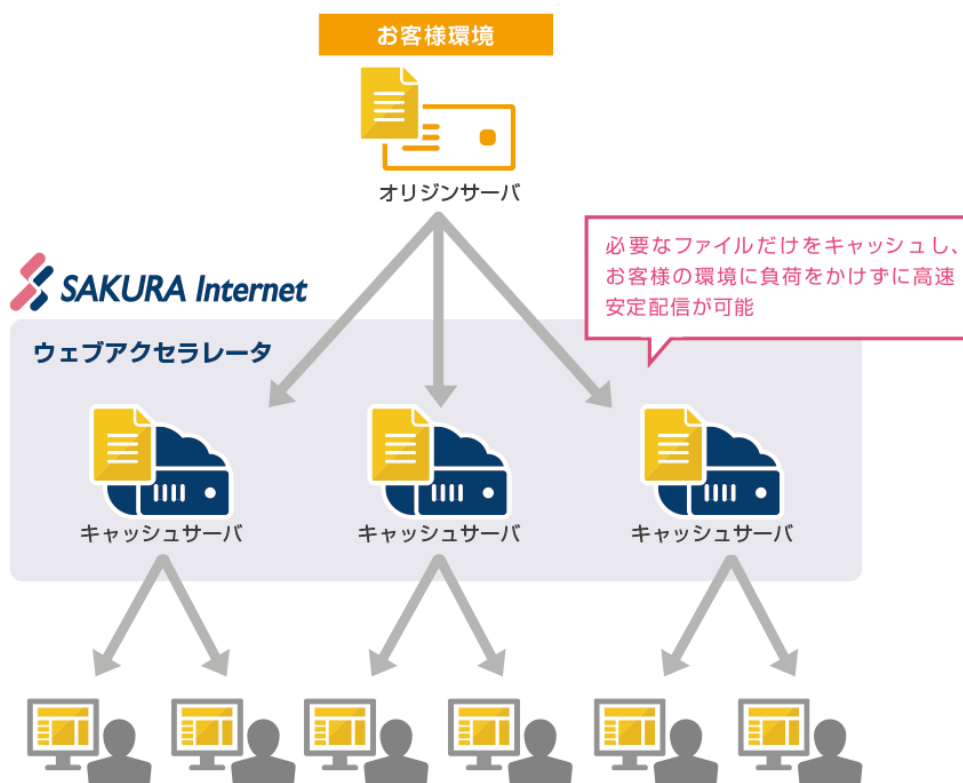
お客様環境

オリジンサーバ

必要なファイルだけをキャッシュし、お客様の環境に負荷をかけずに高速安定配信が可能

SAKURA Internet

ウェブアクセラレータ

キャッシュサーバ

キャッシュサーバ

キャッシュサーバ